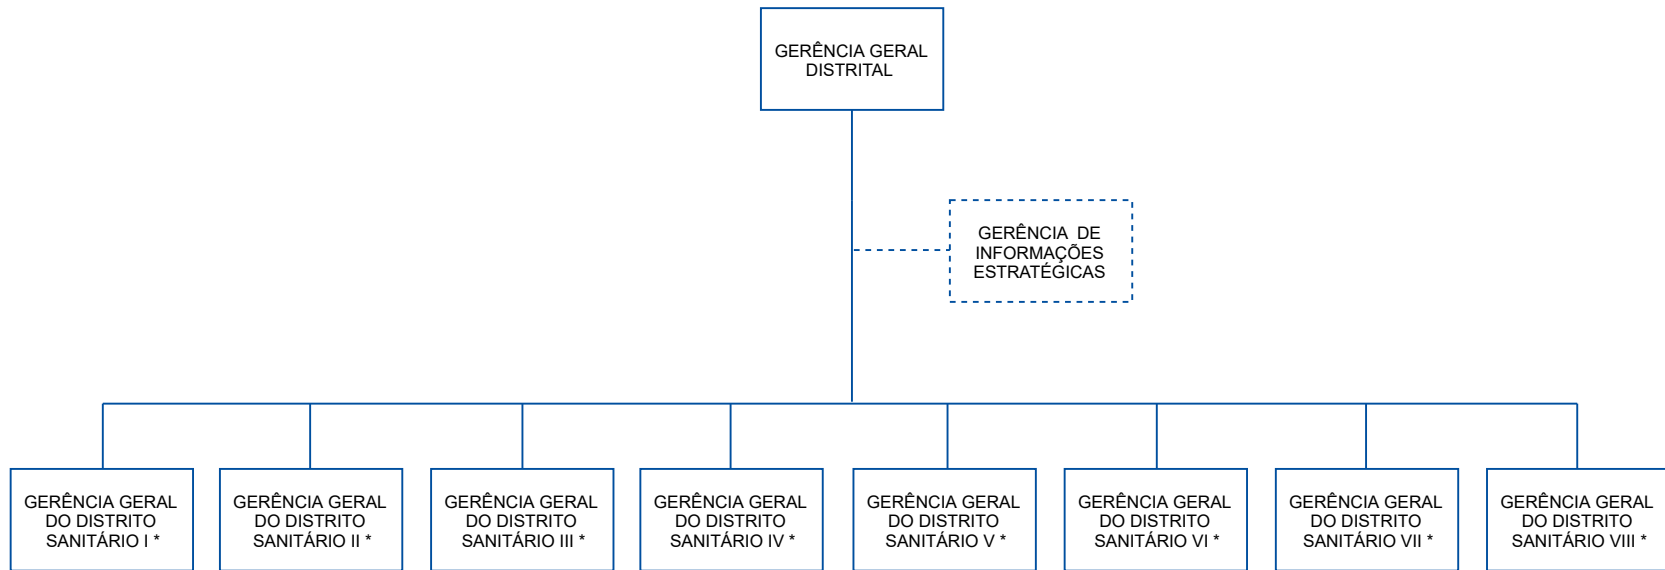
GERÊNCIA GERAL DISTRITAL

GERÊNCIA DE INFORMAÇÕES ESTRATÉGICAS

GERÊNCIA GERAL DO DISTRITO SANITÁRIO I *

GERÊNCIA GERAL DO DISTRITO SANITÁRIO II *

GERÊNCIA GERAL DO DISTRITO SANITÁRIO III *

GERÊNCIA GERAL DO DISTRITO SANITÁRIO IV *

GERÊNCIA GERAL DO DISTRITO SANITÁRIO V *

GERÊNCIA GERAL DO DISTRITO SANITÁRIO VI *

GERÊNCIA GERAL DO DISTRITO SANITÁRIO VII *

GERÊNCIA GERAL DO DISTRITO SANITÁRIO VIII *